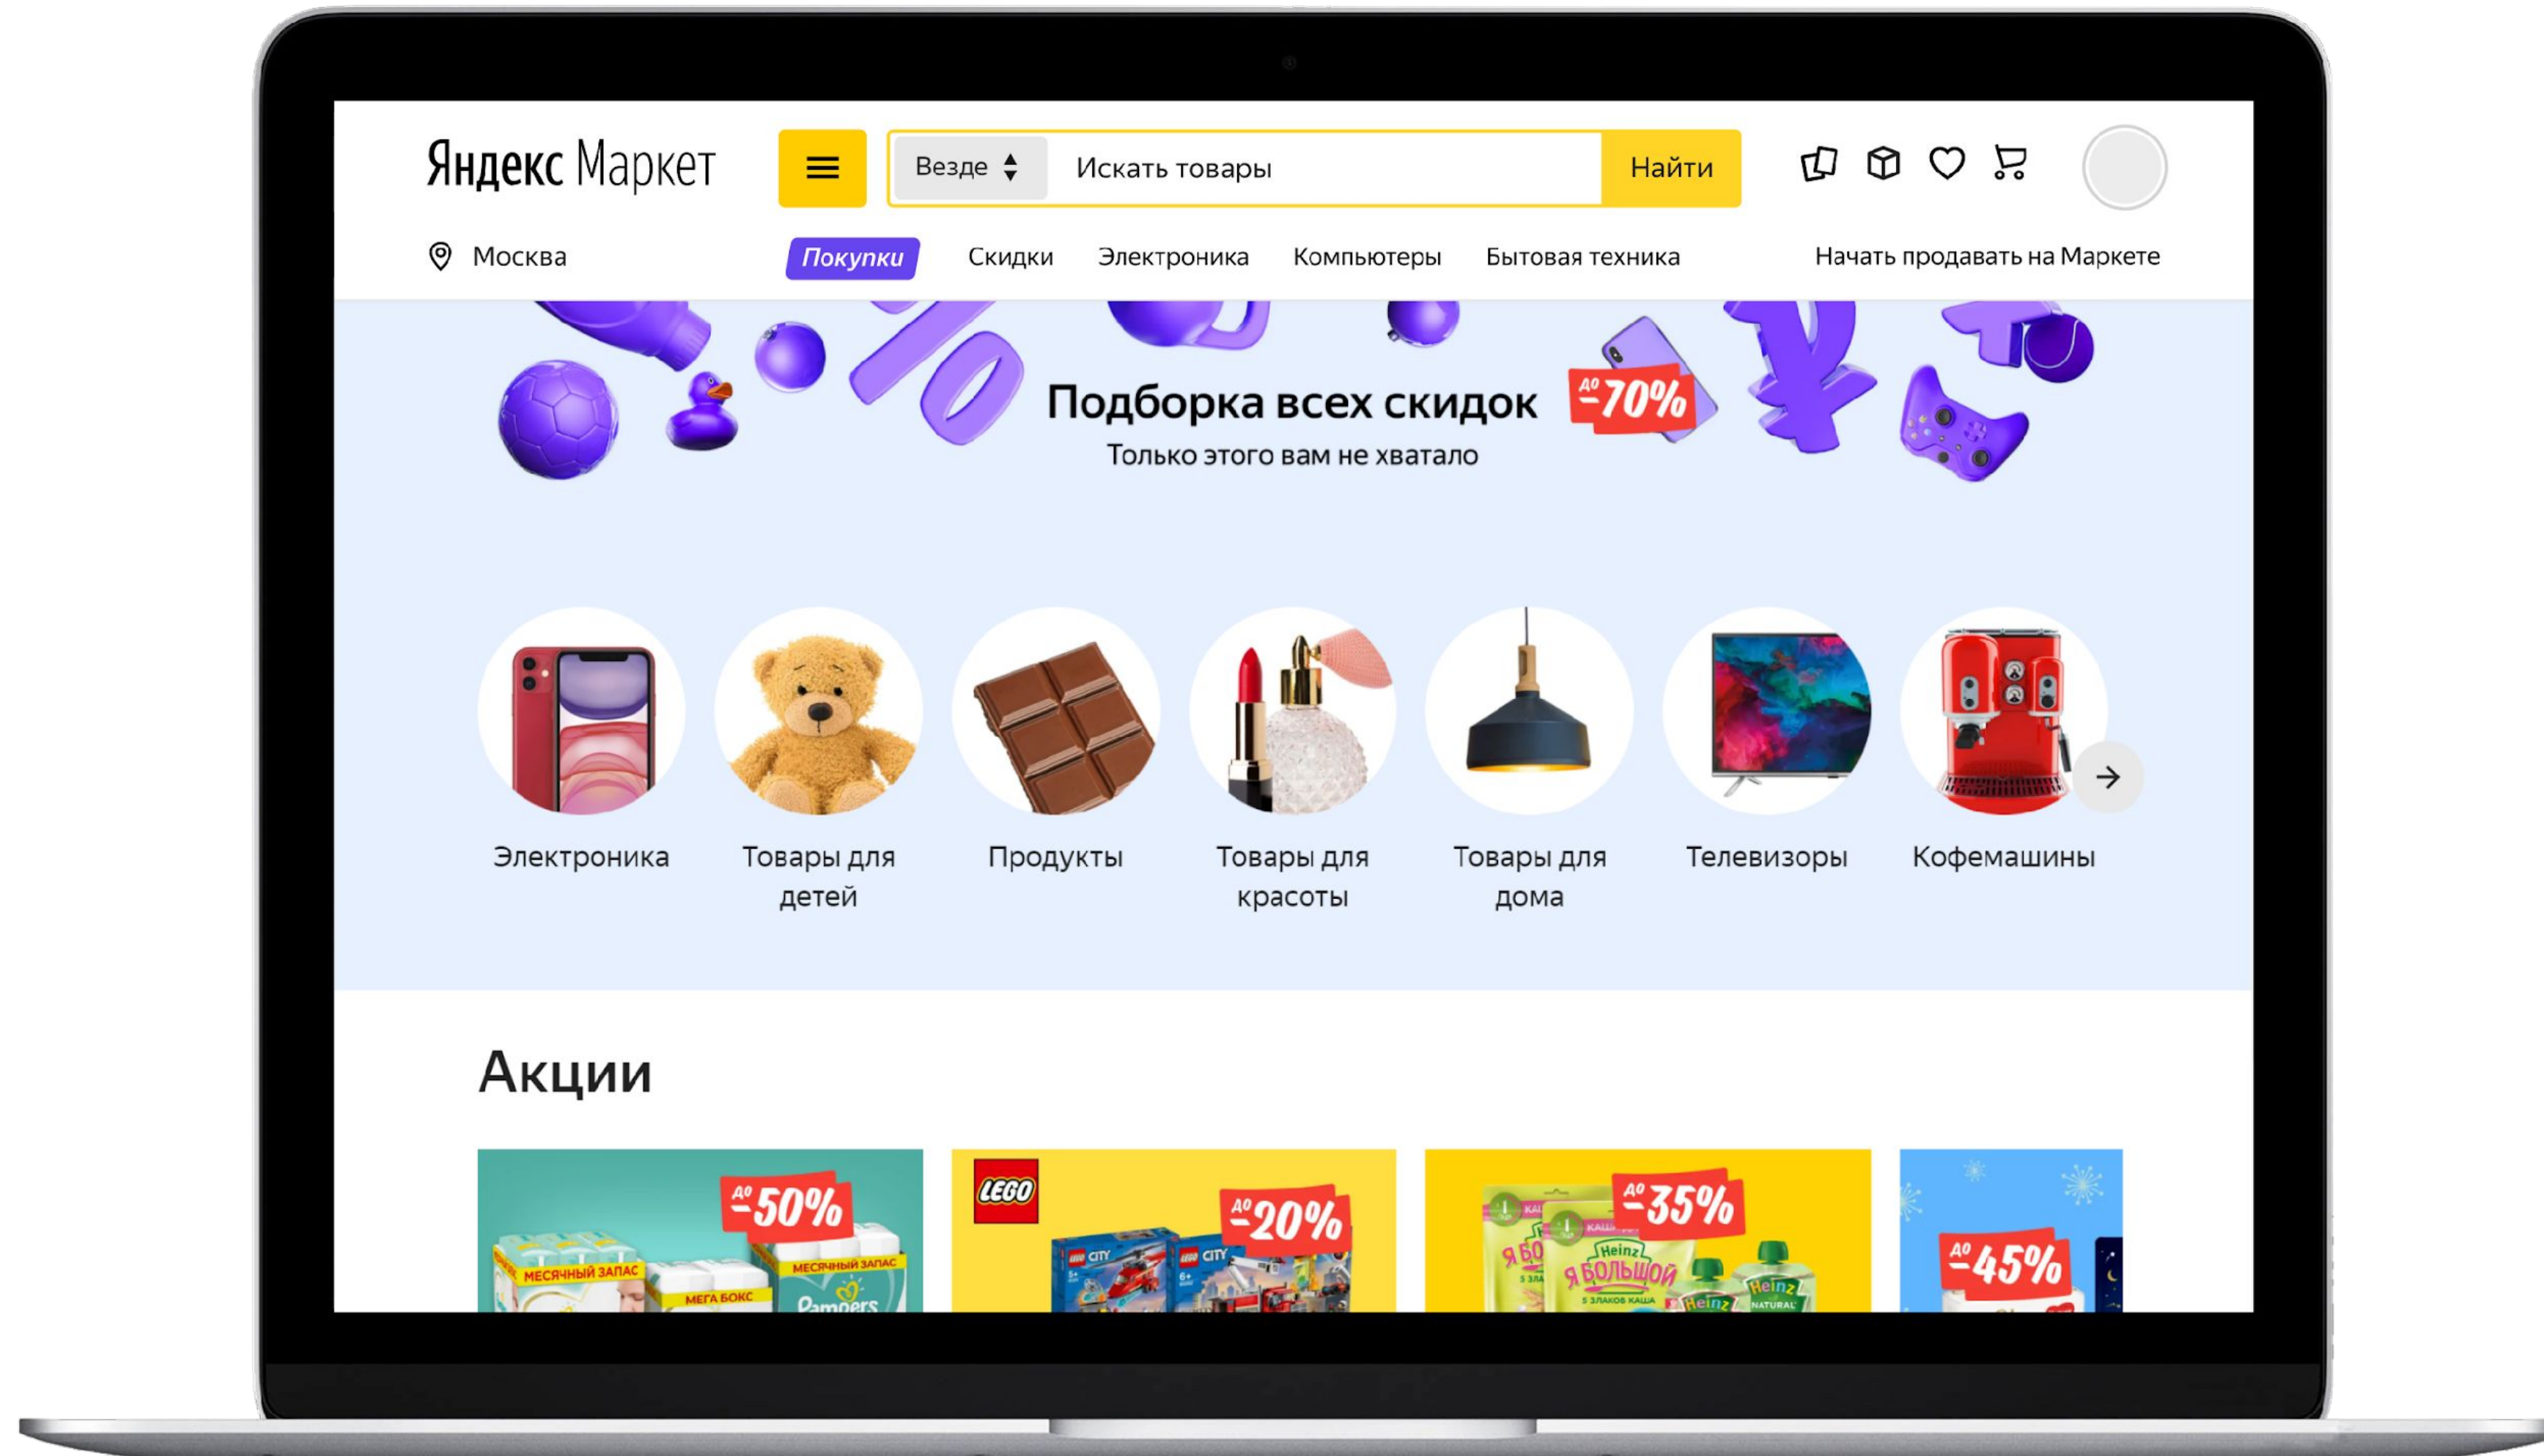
Яндекс Маркет

Везде

Искать товары

Найти

Москва

Покупки

Скидки

Электроника

Компьютеры

Бытовая техника

Начать продавать на Маркете

Подборка всех скидок

до −70%

Только этого вам не хватало

Электроника

Товары для детей

Продукты

Товары для красоты

Товары для дома

Телевизоры

Кофемашины

Акции

до −50%

МЕСЯЧНЫЙ ЗАПАС

МЕГА БОКС

МЕСЯЧНЫЙ ЗАПАС

Pampers

LEGO

до −20%

CITY

CITY

до −35%

Heinz

Я БОЛЬШОЙ

5 ЗЛАКОВ КАША

Heinz

до −45%